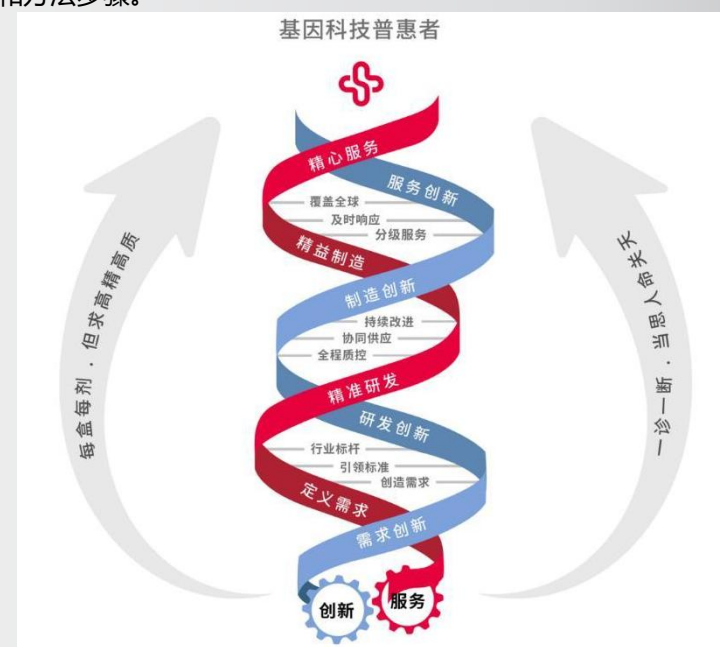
和方法步骤。

基因科技普惠者

精心服务
服务创新
覆盖全球
及时响应
分级服务
精益制造
制造创新
持续改进
协同供应
全程质控
精准研发
研发创新
行业标杆
引领标准
创造需求
定义需求
需求创新

每盒每剂，但求高精高质

一诊一断，当思人命关天

创新
服务